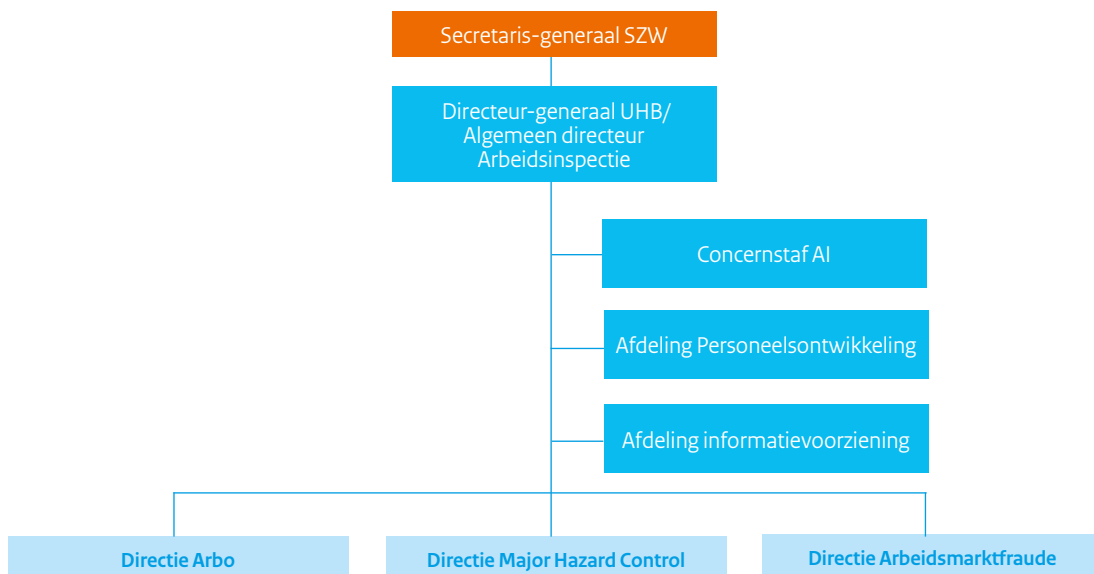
Secretaris-generaal SZW

Directeur-generaal UHB/
Algemeen directeur
Arbeidsinspectie

Concernstaf AI

Afdeling Personeelsontwikkeling

Afdeling informatievoorziening

Directie Arbo

Directie Major Hazard Control

Directie Arbeidsmarktfraude